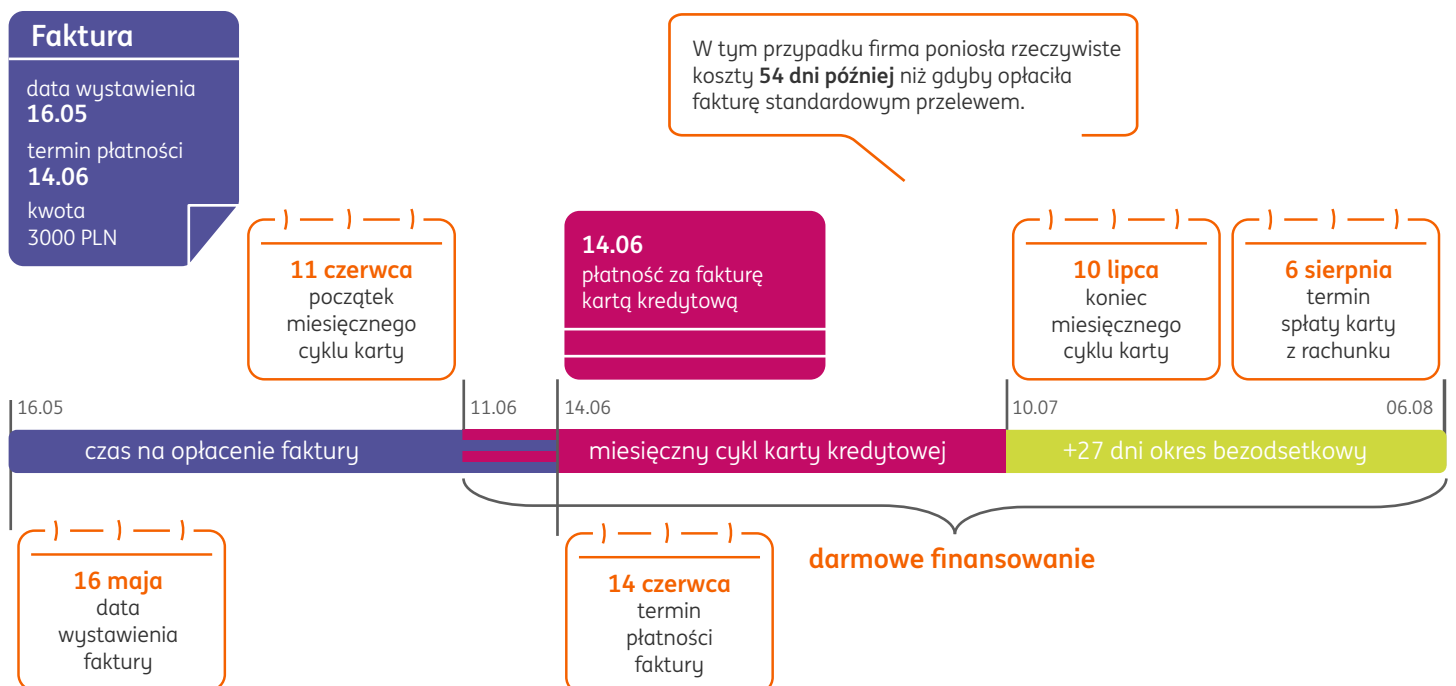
Faktura

data wystawienia
16.05

termin płatności
14.06

kwota
3000 PLN

W tym przypadku firma poniosła rzeczywiste koszty **54 dni później** niż gdyby opłaciła fakturę standardowym przelewem.

11 czerwca
początek miesięcznego cyklu karty

14.06
płatność za fakturę kartą kredytową

10 lipca
koniec miesięcznego cyklu karty

6 sierpnia
termin spłaty karty z rachunku

16.05

11.06

14.06

10.07

06.08

czas na opłacenie faktury

miesięczny cykl karty kredytowej

+27 dni okres bezodsetkowy

16 maja
data wystawienia faktury

14 czerwca
termin płatności faktury

darmowe finansowanie